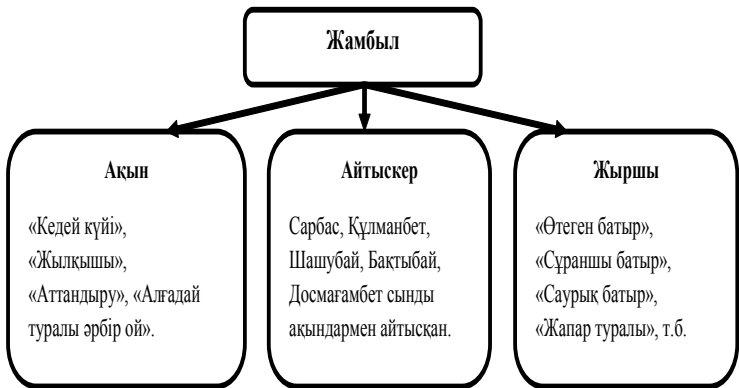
Жамбыл

Ақын

«Кедей күйі», «Жылқышы», «Аттандыру», «Алғадай туралы әрбір ой».

Айтыскер

Сарбас, Құлманбет, Шашубай, Бақтыбай, Досмағамбет сынды ақындармен айтысқан.

Жыршы

«Өтеген батыр», «Сұраншы батыр», «Саурық батыр», «Жапар туралы», т.б.